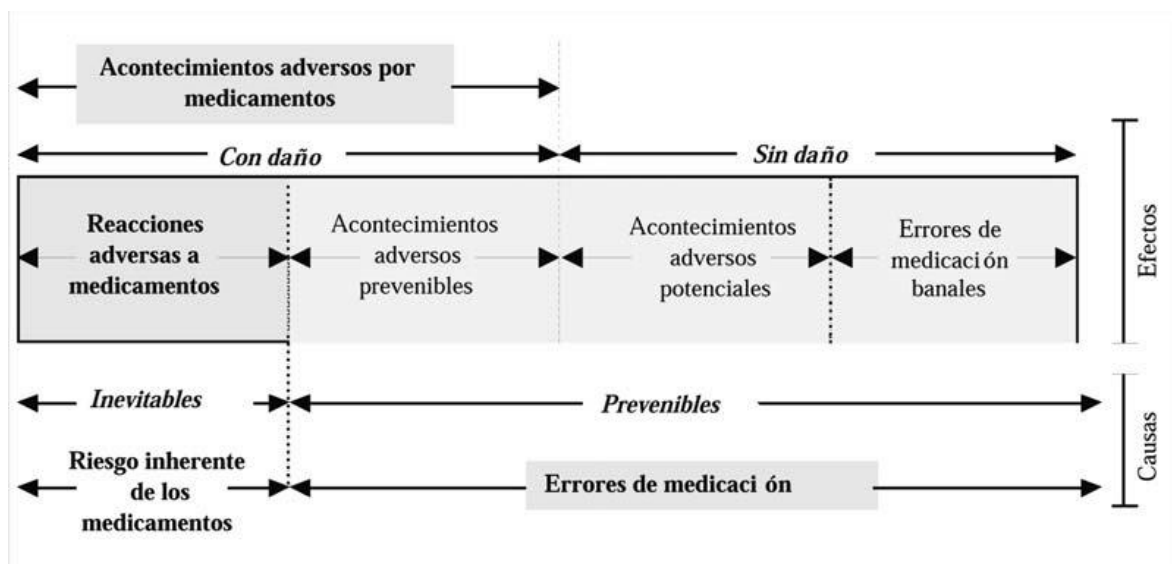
Acontecimientos adversos por medicamentos

Con daño

Sin daño

Reacciones adversas a medicamentos

Acontecimientos adversos prevenibles

Acontecimientos adversos potenciales

Errores de medicaci ón banales

Efectos

Inevitables

Prevenibles

Riesgo inherente de los medicamentos

Errores de medicaci ón

Causas